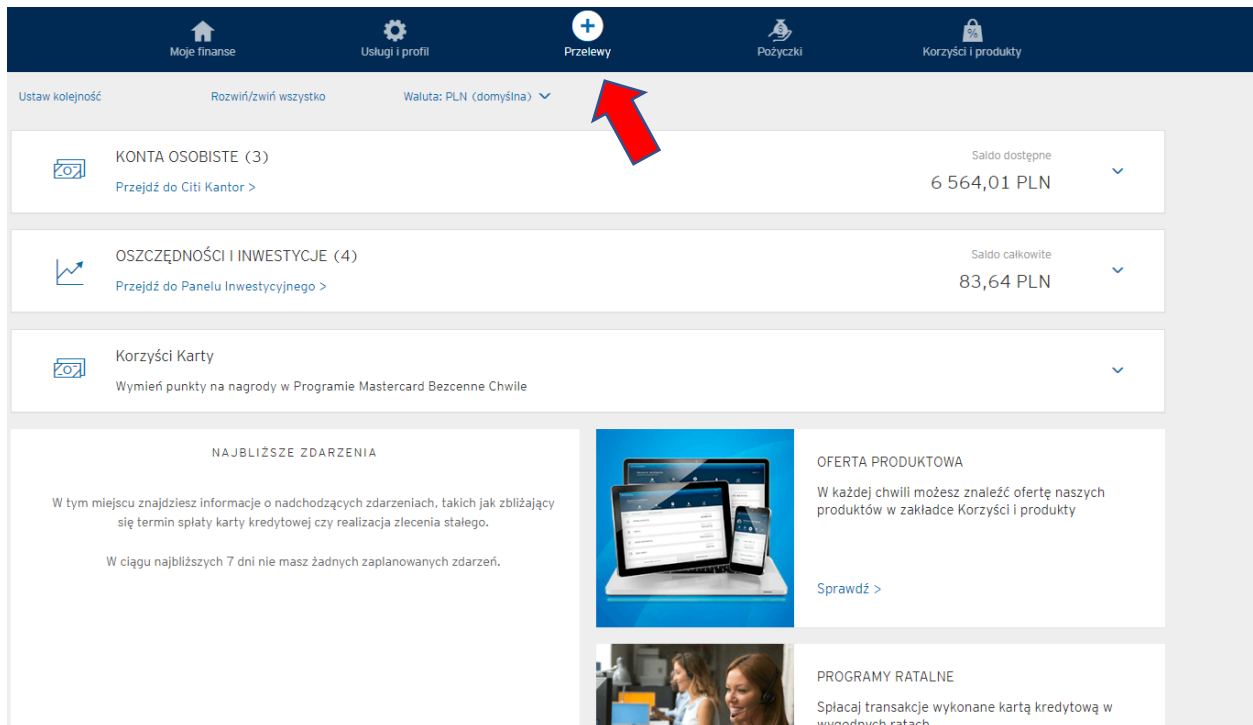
Moje finanse
Usługi i profil
Przelewy
Pożyczki
Korzyści i produkty

Ustaw kolejność
Rozwiń/zwiń wszystko
Waluta: PLN (domyślna)

KONTA OSOBISTE (3)
Przejdź do Citi Kantor >
Saldo dostępne
6 564,01 PLN

OSZCZĘDNOŚCI I INWESTYCJE (4)
Przejdź do Panelu Inwestycyjnego >
Saldo całkowite
83,64 PLN

Korzyści Karty
Wymień punkty na nagrody w Programie Mastercard Bezcenne Chwile

NAJBLIŻSZE ZDARZENIA

W tym miejscu znajdziesz informacje o nadchodzących zdarzeniach, takich jak zbliżający się termin spłaty karty kredytowej czy realizacja zlecenia stałego.

W ciągu najbliższych 7 dni nie masz żadnych zaplanowanych zdarzeń.

OFERTA PRODUKTOWA
W każdej chwili możesz znaleźć ofertę naszych produktów w zakładce Korzyści i produkty

Sprawdź >

PROGRAMY RATALNE
Spłacaj transakcje wykonane kartą kredytową w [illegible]